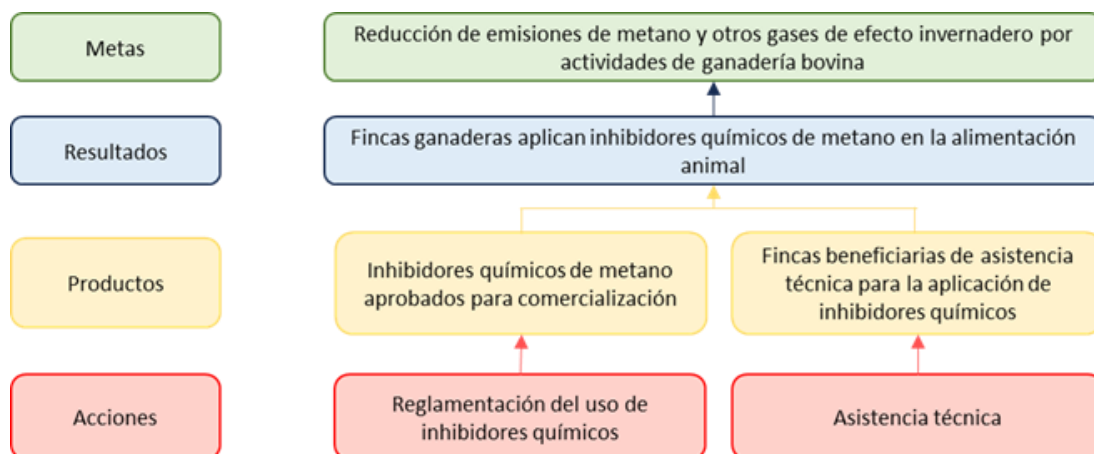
Metas

Reducción de emisiones de metano y otros gases de efecto invernadero por actividades de ganadería bovina

Resultados

Fincas ganaderas aplican inhibidores químicos de metano en la alimentación animal

Productos

Inhibidores químicos de metano aprobados para comercialización

Fincas beneficiarias de asistencia técnica para la aplicación de inhibidores químicos

Acciones

Reglamentación del uso de inhibidores químicos

Asistencia técnica